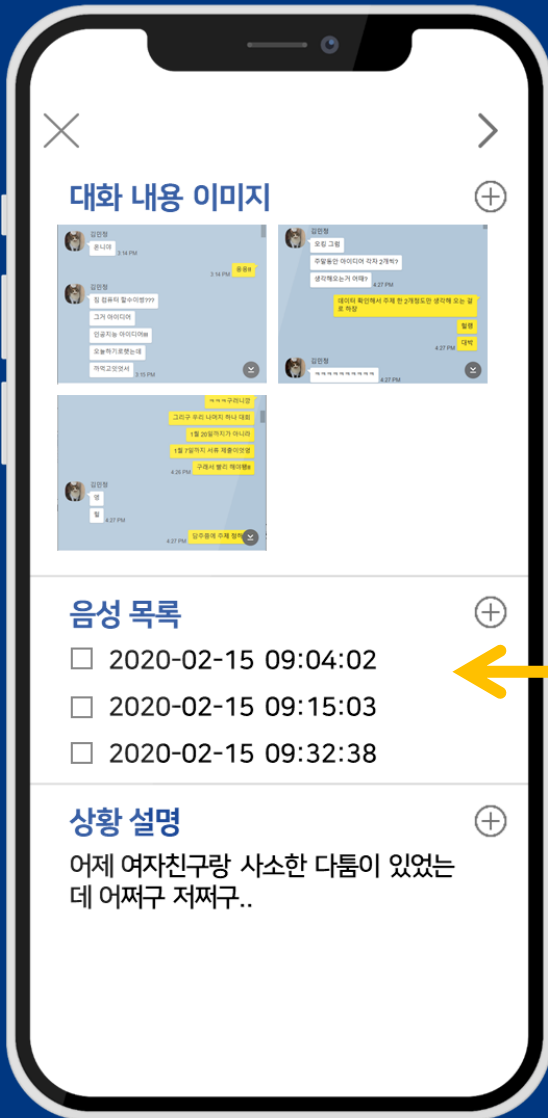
대화 내용 이미지

김민정
몬니미
3:14 PM
3:14 PM
응응ㅎ
김민정
집 컴퓨터 할수이쩡???
그거 아이디어
인공지능 아이디어ㅎ
오늘하기로했는데
까먹고있었서
3:15 PM

김민정
오킹 그럼
주말동안 아이디어 각자 2개씩?
생각해오는거 어때?
4:27 PM
데이터 확인해서 주제 한 2개정도만 생각해 오는 걸로 하장
4:27 PM
웅웅
대박
김민정
ㅋㅋㅋㅋㅋㅋㅋㅋ

ㅋㅋㅋ구러니깡
그리구 우리 너머지 하나 대회
1월 20일까지가 아니라
1월 31일까지 서류 제출이었엉
구래서 빨리 해야해ㅎ
4:26 PM
김민정
엉
웅
4:27 PM
4:27 PM
담주중에 주제 정해

음성 목록
☐ 2020-02-15 09:04:02
☐ 2020-02-15 09:15:03
☐ 2020-02-15 09:32:38

상황 설명
어제 여자친구랑 사소한 다툼이 있었는데 어쩌구 저쩌구..